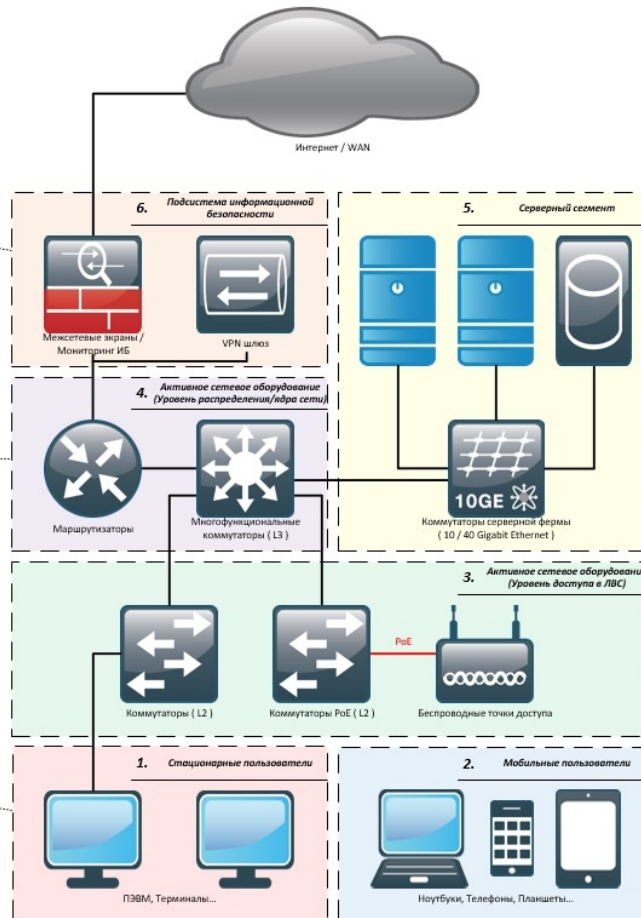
Интернет / WAN

6. Подсистема информационной безопасности

Межсетевые экраны / Мониторинг ИБ

VPN шлюз

5. Серверный сегмент

4. Активное сетевое оборудование (Уровень распределения/ядра сети)

Маршрутизаторы

Многофункциональные коммутаторы ( L3 )

10GE

Коммутаторы серверной фермы ( 10 / 40 Gigabit Ethernet )

3. Активное сетевое оборудовани (Уровень доступа в ЛВС)

PoE

Коммутаторы ( L2 )

Коммутаторы PoE ( L2 )

Беспроводные точки доступа

1. Стационарные пользователи

ПЭВМ, Терминалы...

2. Мобильные пользователи

Ноутбуки, Телефоны, Планшеты...